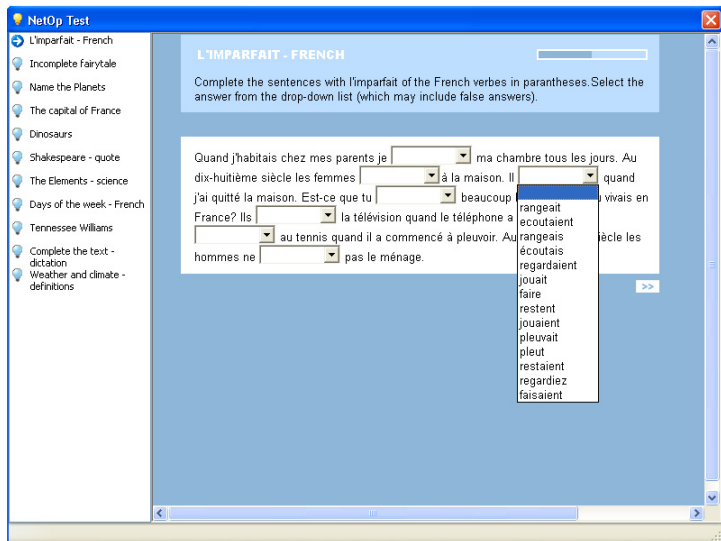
NetOp Test

L'imparfait - French
Incomplete fairytale
Name the Planets
The capital of France
Dinosaurs
Shakespeare - quote
The Elements - science
Days of the week - French
Tennessee Williams
Complete the text - dictation
Weather and climate - definitions

L'IMPARFAIT - FRENCH

Complete the sentences with l'imparfait of the French verbes in parantheses. Select the answer from the drop-down list (which may include false answers).

Quand j'habitais chez mes parents je [ ] ma chambre tous les jours. Au dix-huitième siècle les femmes [ ] à la maison. Il [ ] quand j'ai quitté la maison. Est-ce que tu [ ] beaucoup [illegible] vivais en France? Ils [ ] la télévision quand le téléphone a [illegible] [ ] au tennis quand il a commencé à pleuvoir. Au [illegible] siècle les hommes ne [ ] pas le ménage.

rangeait
ecoutaient
rangeais
écoutais
regardaient
jouait
faire
restent
jouaient
pleuvait
pleut
restaient
regardiez
faisaient

>>